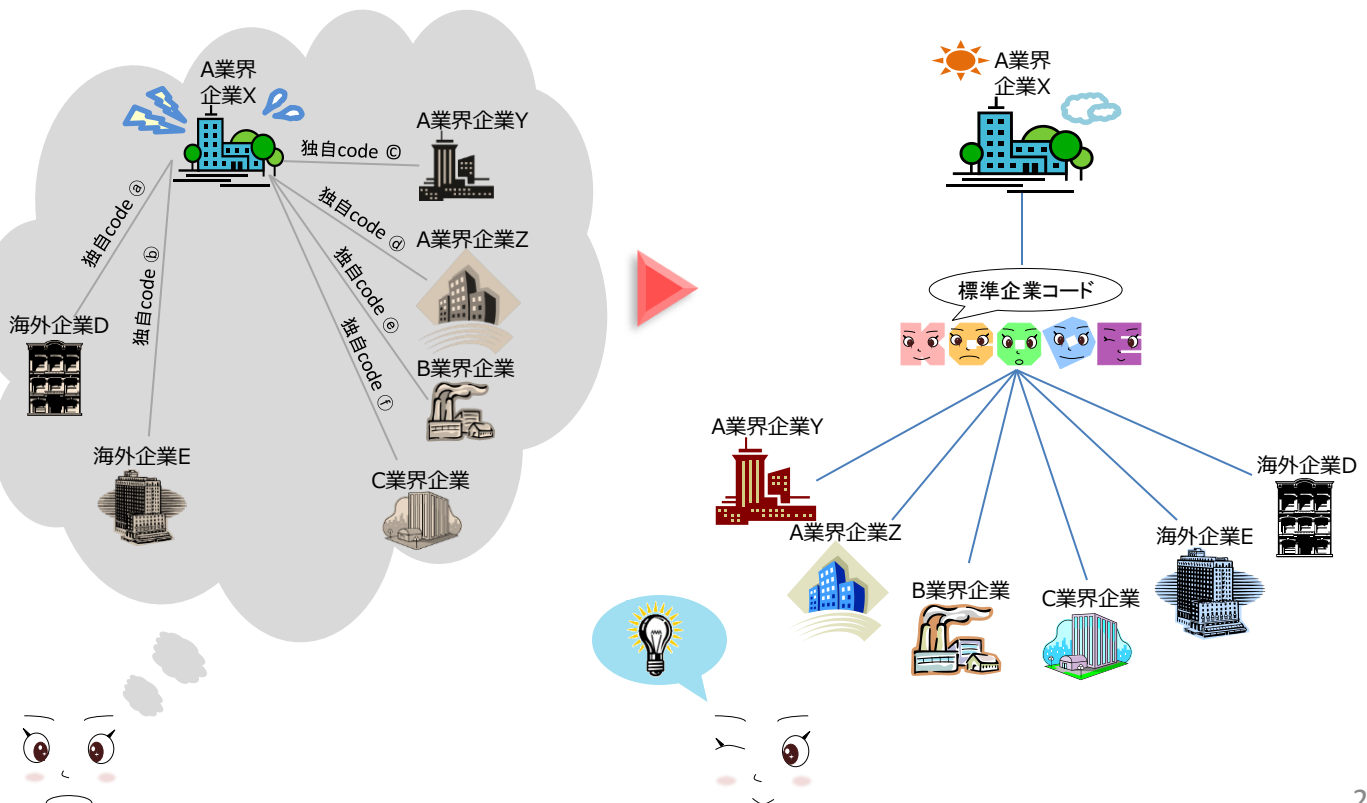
A業界企業X

独自code ©

A業界企業Y

独自code ⓐ

独自code ⓓ

A業界企業Z

独自code ⓑ

独自code ⓔ

海外企業D

独自code ⓕ

B業界企業

海外企業E

C業界企業

A業界企業X

標準企業コード

A業界企業Y

海外企業D

A業界企業Z

海外企業E

B業界企業

C業界企業

2